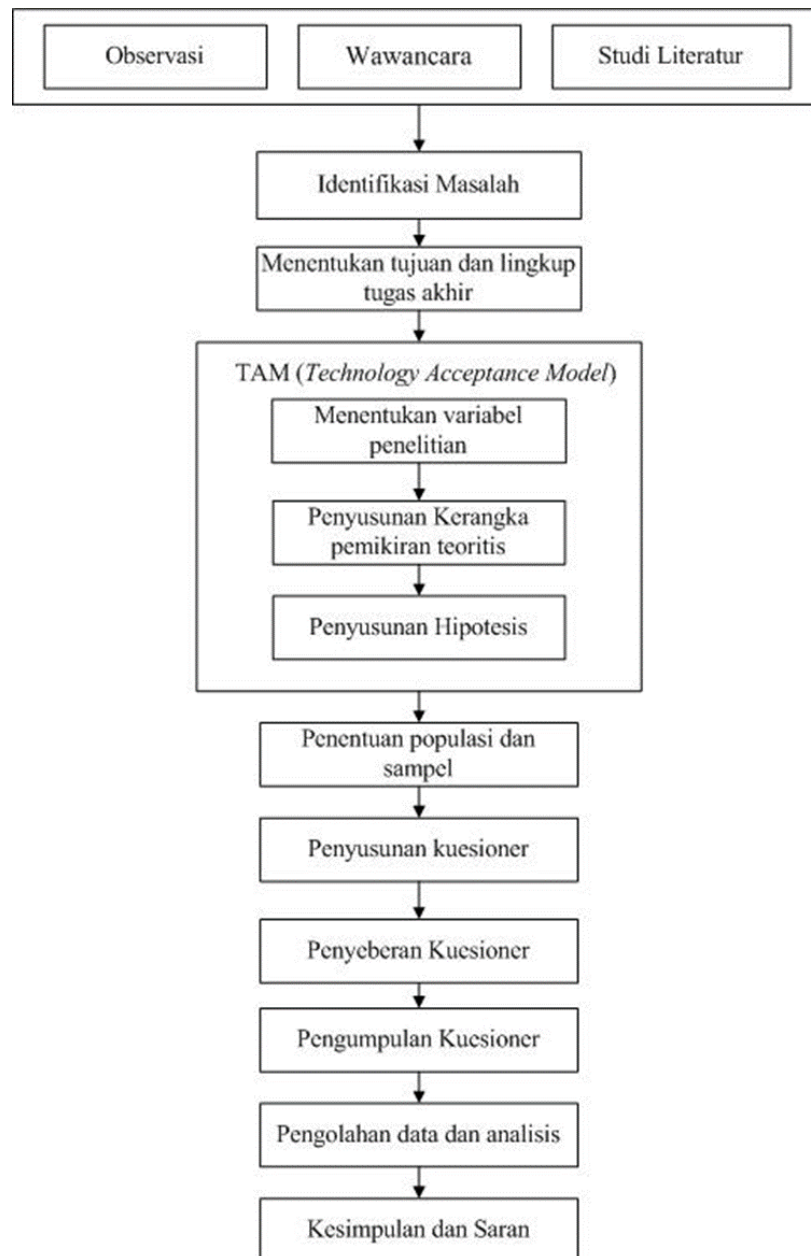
Observasi

Wawancara

Studi Literatur

Identifikasi Masalah

Menentukan tujuan dan lingkup tugas akhir

TAM (*Technology Acceptance Model*)

Menentukan variabel penelitian

Penyusunan Kerangka pemikiran teoritis

Penyusunan Hipotesis

Penentuan populasi dan sampel

Penyusunan kuesioner

Penyeberan Kuesioner

Pengumpulan Kuesioner

Pengolahan data dan analisis

Kesimpulan dan Saran